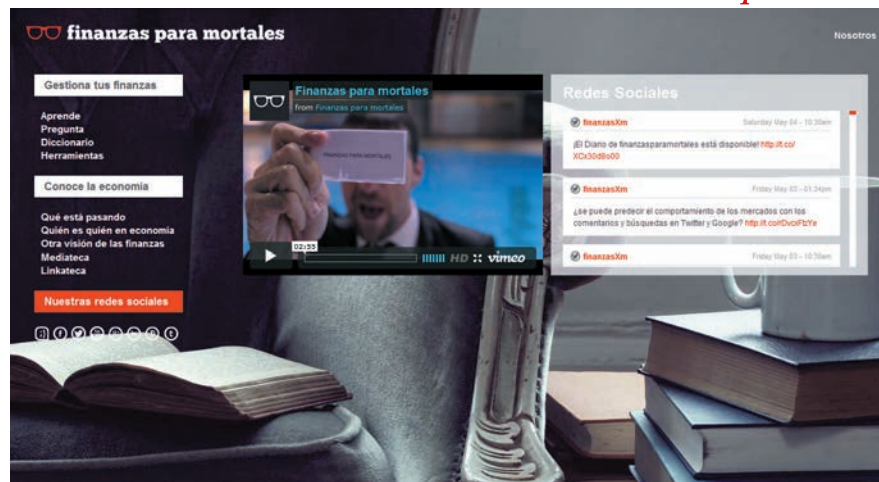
finanzas para mortales

Nosotros

Gestiona tus finanzas

Aprende
Pregunta
Diccionario
Herramientas

Conoce la economía

Qué está pasando
Quién es quién en economía
Otra visión de las finanzas
Mediateca
Linkateca

Nuestras redes sociales

Finanzas para mortales
from Finanzas para mortales

FINANZAS PARA MORTALES

02:33

HD vimeo

Redes Sociales

finanzasXm Saturday May 04 - 10:30am
¡El Diario de finanzasparamortales está disponible! http://t.co/XCx30d8o00

finanzasXm Friday May 03 - 01:34pm
¿se puede predecir el comportamiento de los mercados con los comentarios y búsquedas en Twitter y Google? http://t.co/rDvciFbYe

finanzasXm Friday May 03 - 10:30am